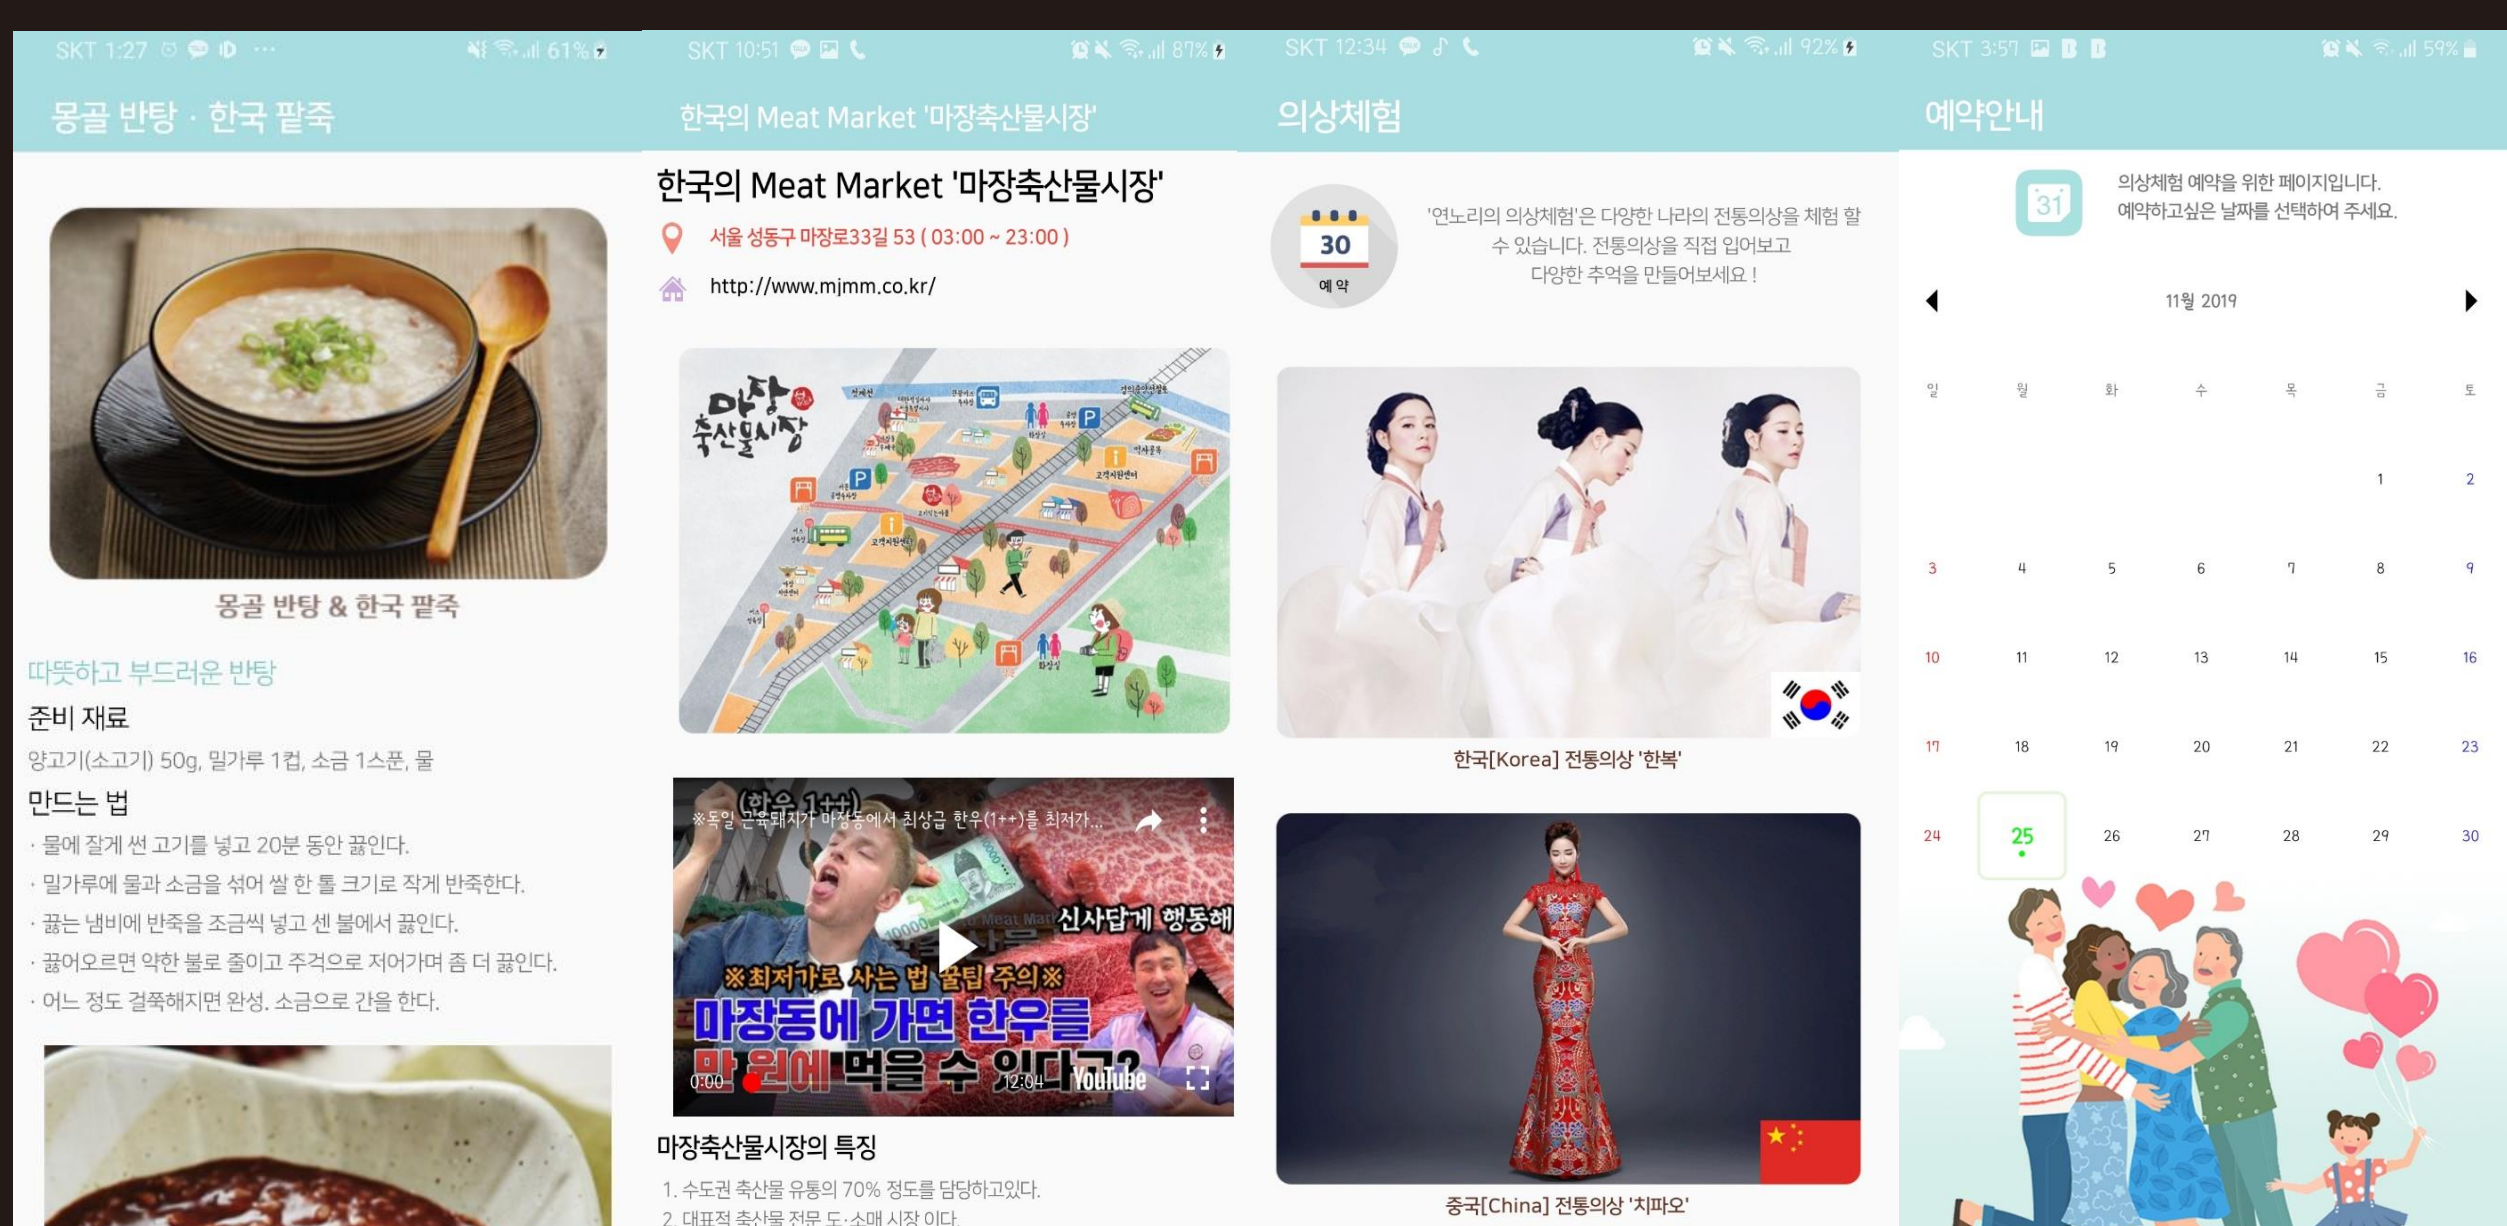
SKT 1:27 ··· 61%

몽골 반탕 · 한국 팥죽

몽골 반탕 & 한국 팥죽

따뜻하고 부드러운 반탕

준비 재료

양고기(소고기) 50g, 밀가루 1컵, 소금 1스푼, 물

만드는 법

· 물에 잘게 썬 고기를 넣고 20분 동안 끓인다.
· 밀가루에 물과 소금을 섞어 쌀 한 톨 크기로 작게 반죽한다.
· 끓는 냄비에 반죽을 조금씩 넣고 센 불에서 끓인다.
· 끓어오르면 약한 불로 줄이고 주걱으로 저어가며 좀 더 끓인다.
· 어느 정도 걸쭉해지면 완성. 소금으로 간을 한다.

SKT 10:51 87%

한국의 Meat Market '마장축산물시장'

한국의 Meat Market '마장축산물시장'

서울 성동구 마장로33길 53 ( 03:00 ~ 23:00 )

http://www.mjmm.co.kr/

마장 축산물시장

※독일 근육돼지가 마장동에서 최상급 한우(1++)를 최저가...

(한우 1++)

신사답게 행동해

※최저가로 사는 법 꿀팁 주의※

마장동에 가면 한우를 만 원에 먹을 수 있다고?

0:00 12:04 YouTube

마장축산물시장의 특징

1. 수도권 축산물 유통의 70% 정도를 담당하고있다.
2. 대표적 축산물 전문 도·소매 시장 이다.

SKT 12:34 92%

의상체험

30
예 약

'연노리의 의상체험'은 다양한 나라의 전통의상을 체험 할 수 있습니다. 전통의상을 직접 입어보고 다양한 추억을 만들어보세요 !

한국[Korea] 전통의상 '한복'

중국[China] 전통의상 '치파오'

SKT 3:57 59%

예약안내

31

의상체험 예약을 위한 페이지입니다.
예약하고싶은 날짜를 선택하여 주세요.

11월 2019

| 일 | 월 | 화 | 수 | 목 | 금 | 토 |
|---|---|---|---|---|---|---|
| | | | | | 1 | 2 |
| 3 | 4 | 5 | 6 | 7 | 8 | 9 |
| 10 | 11 | 12 | 13 | 14 | 15 | 16 |
| 17 | 18 | 19 | 20 | 21 | 22 | 23 |
| 24 | 25 | 26 | 27 | 28 | 29 | 30 |